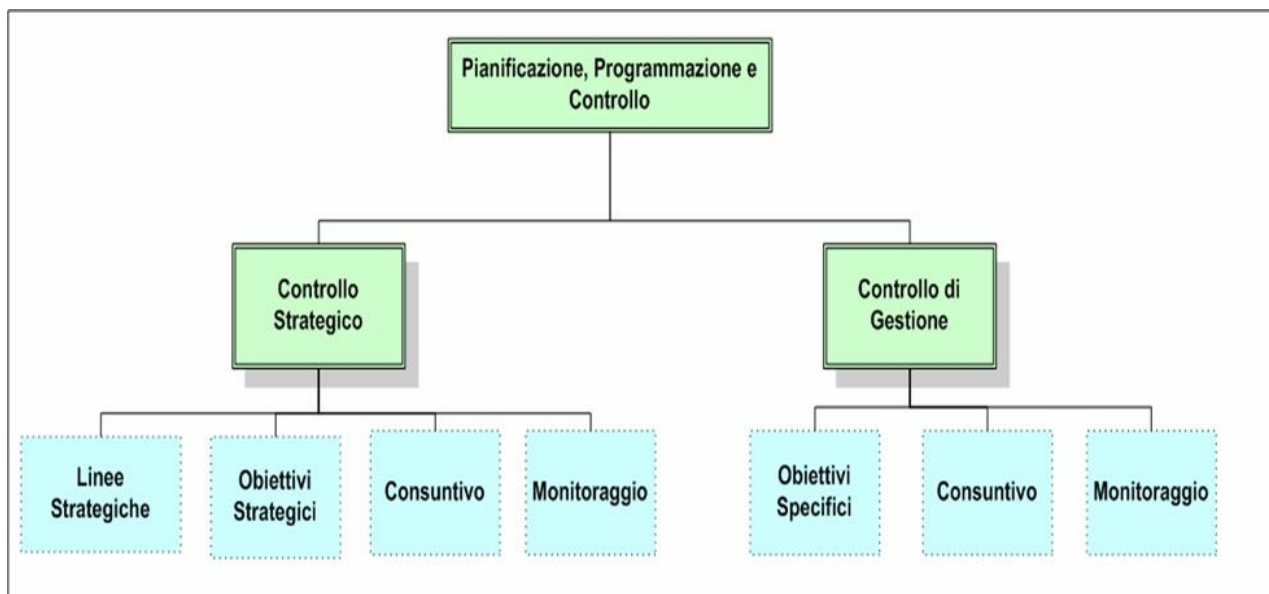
Pianificazione, Programmazione e Controllo

Controllo Strategico

Controllo di Gestione

Linee Strategiche

Obiettivi Strategici

Consuntivo

Monitoraggio

Obiettivi Specifici

Consuntivo

Monitoraggio